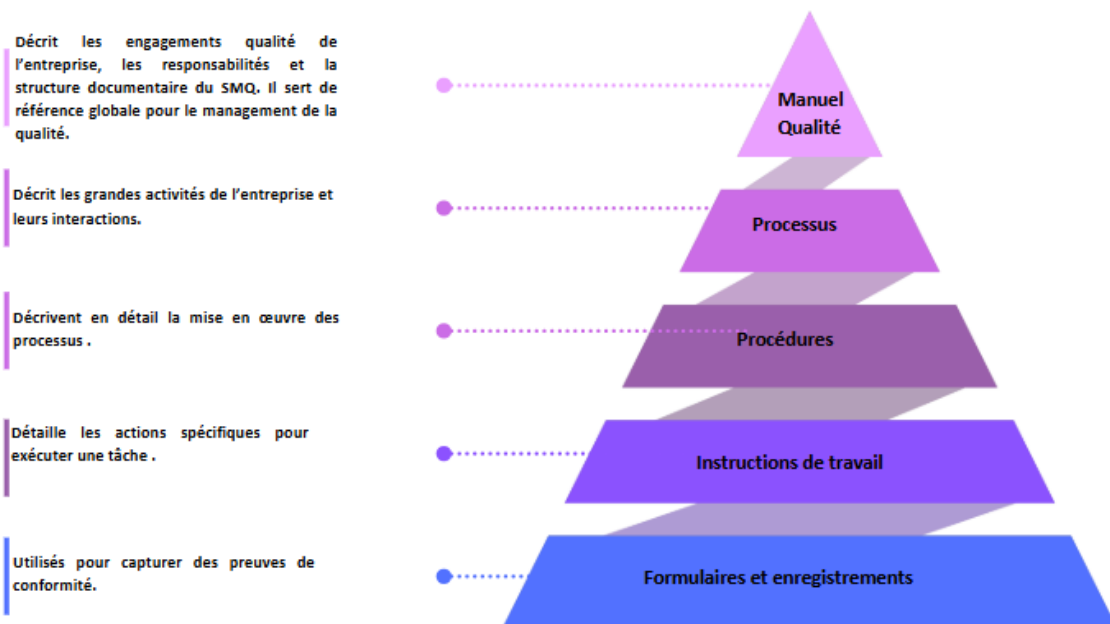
Décrit les engagements qualité de l'entreprise, les responsabilités et la structure documentaire du SMQ. Il sert de référence globale pour le management de la qualité.

Manuel Qualité

Décrit les grandes activités de l'entreprise et leurs interactions.

Processus

Décrivent en détail la mise en œuvre des processus .

Procédures

Détaille les actions spécifiques pour exécuter une tâche .

Instructions de travail

Utilisés pour capturer des preuves de conformité.

Formulaires et enregistrements